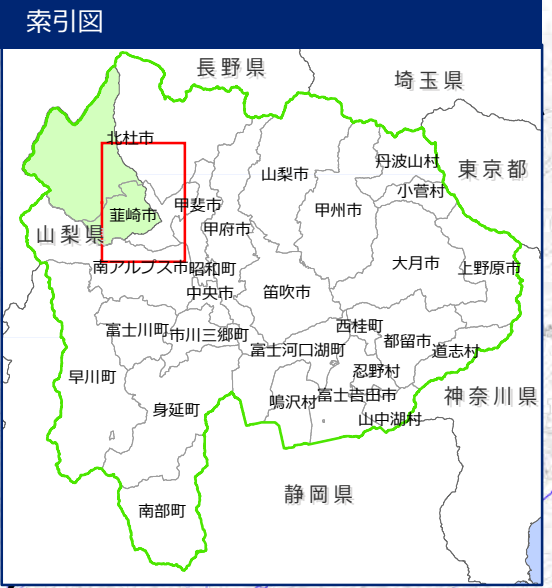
索引図

長野県

埼玉県

北杜市

丹波山村

山梨市

東京都

小菅村

甲斐市

韮崎市

甲州市

山梨県

甲府市

大月市

南アルプス市

昭和町

上野原市

中央市

笛吹市

西桂町

富士川町

市川三郷町

都留市

富士河口湖町

道志村

忍野村

早川町

神奈川県

富士吉田市

鳴沢村

身延町

山中湖村

静岡県

南部町